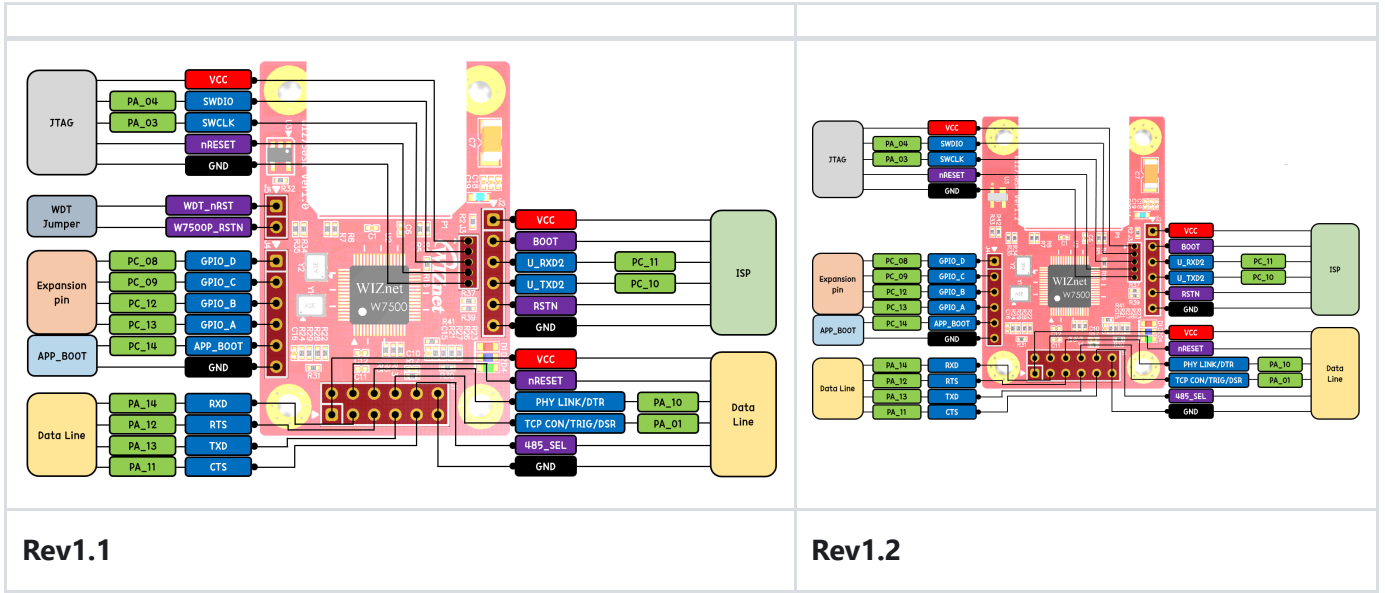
| | |
|---|---|
| JTAG PA_04 PA_03 VCC SWDIO SWCLK nRESET GND WDT Jumper WDT_nRST W7500P_RSTN Expansion pin PC_08 PC_09 PC_12 PC_13 GPIO_D GPIO_C GPIO_B GPIO_A APP_BOOT PC_14 APP_BOOT GND Data Line PA_14 PA_12 PA_13 PA_11 RXD RTS TXD CTS VCC BOOT U_RXD2 U_TXD2 RSTN GND PC_11 PC_10 ISP VCC nRESET PHY LINK/DTR TCP CON/TRIG/DSR 485_SEL GND PA_10 PA_01 Data Line WIZnet W7500 | JTAG PA_04 PA_03 VCC SWDIO SWCLK nRESET GND Expansion pin PC_08 PC_09 PC_12 PC_13 GPIO_D GPIO_C GPIO_B GPIO_A APP_BOOT PC_14 APP_BOOT GND Data Line PA_14 PA_12 PA_13 PA_11 RXD RTS TXD CTS VCC BOOT U_RXD2 U_TXD2 RSTN GND PC_11 PC_10 ISP VCC nRESET PHY LINK/DTR TCP CON/TRIG/DSR 485_SEL GND PA_10 PA_01 Data Line WIZnet W7500 |
| **Rev1.1** | **Rev1.2** |